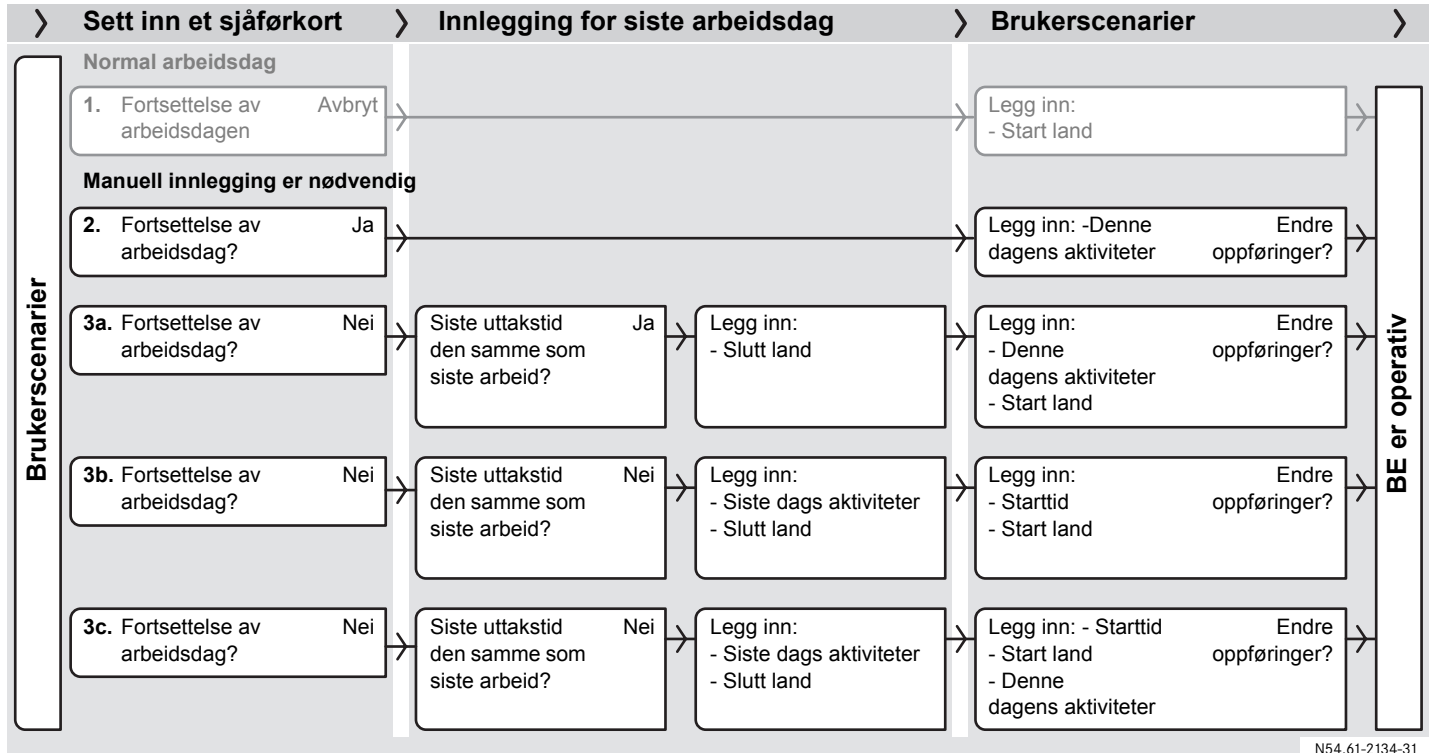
Sett inn et sjåførkort

Innlegging for siste arbeidsdag

Brukerscenarier

Brukerscenarier

Normal arbeidsdag

1. Fortsettelse av arbeidsdagen Avbryt

Legg inn:
- Start land

Manuell innlegging er nødvendig

2. Fortsettelse av arbeidsdag? Ja

Legg inn: -Denne dagens aktiviteter Endre oppføringer?

3a. Fortsettelse av arbeidsdag? Nei

Siste uttakstid den samme som siste arbeid? Ja

Legg inn:
- Slutt land

Legg inn:
- Denne dagens aktiviteter
- Start land
Endre oppføringer?

3b. Fortsettelse av arbeidsdag? Nei

Siste uttakstid den samme som siste arbeid? Nei

Legg inn:
- Siste dags aktiviteter
- Slutt land

Legg inn:
- Starttid
- Start land
Endre oppføringer?

3c. Fortsettelse av arbeidsdag? Nei

Siste uttakstid den samme som siste arbeid? Nei

Legg inn:
- Siste dags aktiviteter
- Slutt land

Legg inn: - Starttid
- Start land
- Denne dagens aktiviteter
Endre oppføringer?

BE er operativ

N54.61-2134-31